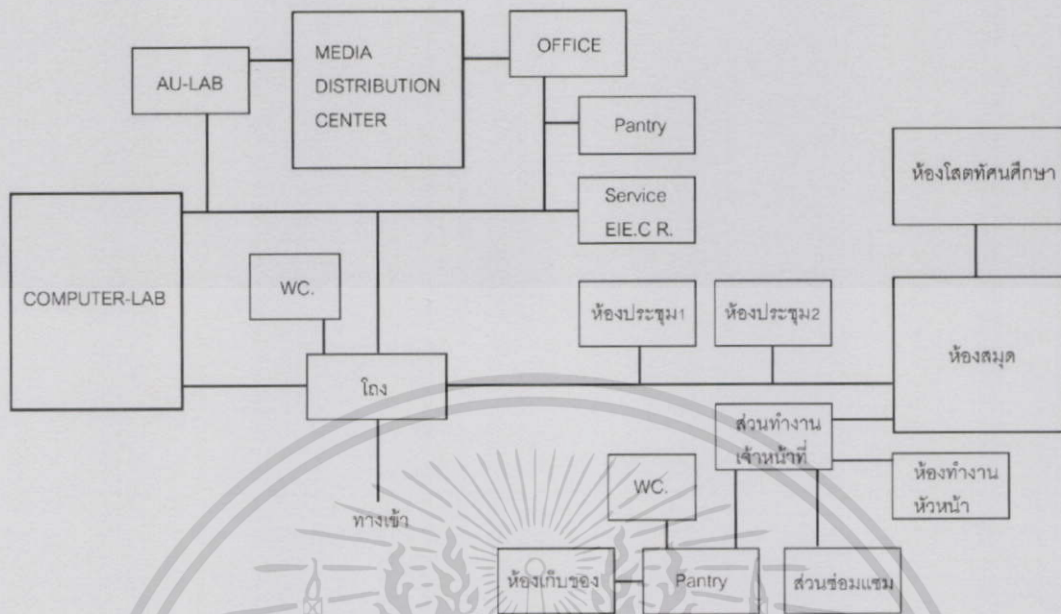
AU-LAB

MEDIA DISTRIBUTION CENTER

OFFICE

Pantry

ห้องโสตทัศนศึกษา

COMPUTER-LAB

Service EIE.C R.

WC.

ห้องประชุม1

ห้องประชุม2

ห้องสมุด

โถง

ส่วนทำงานเจ้าหน้าที่

ห้องทำงานหัวหน้า

WC.

ทางเข้า

ห้องเก็บของ

Pantry

ส่วนซ่อมแซม